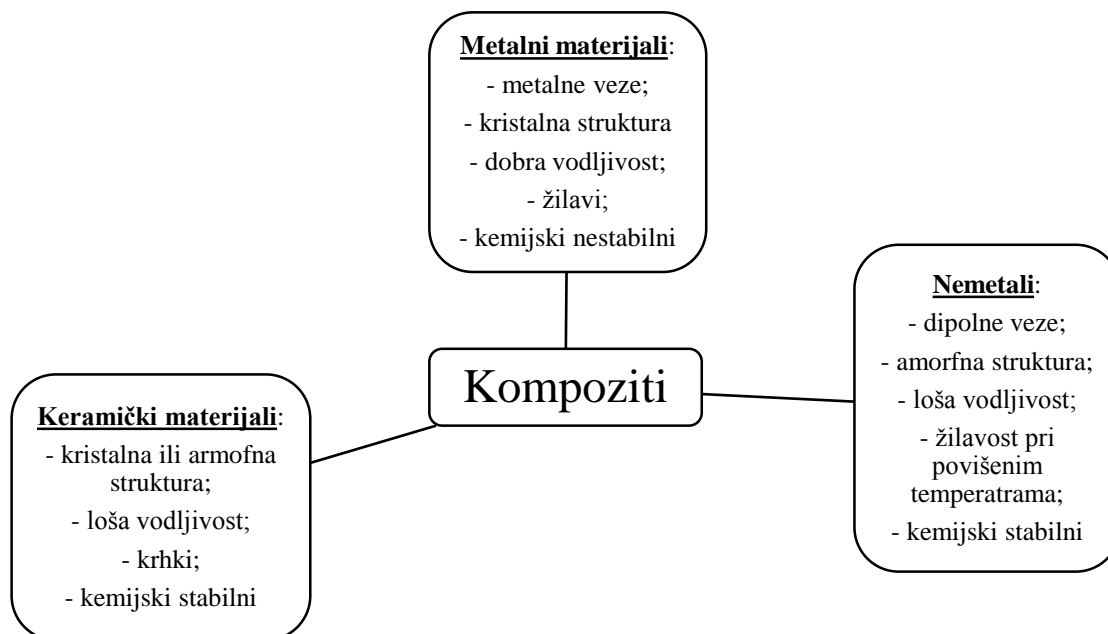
**Metalni materijali**:
- metalne veze;
- kristalna struktura
- dobra vodljivost;
- žilavi;
- kemijski nestabilni

Kompoziti

**Keramički materijali**:
- kristalna ili armofna struktura;
- loša vodljivost;
- krhki;
- kemijski stabilni

**Nemetali**:
- dipolne veze;
- amorfna struktura;
- loša vodljivost;
- žilavost pri povišenim temperatrama;
- kemijski stabilni